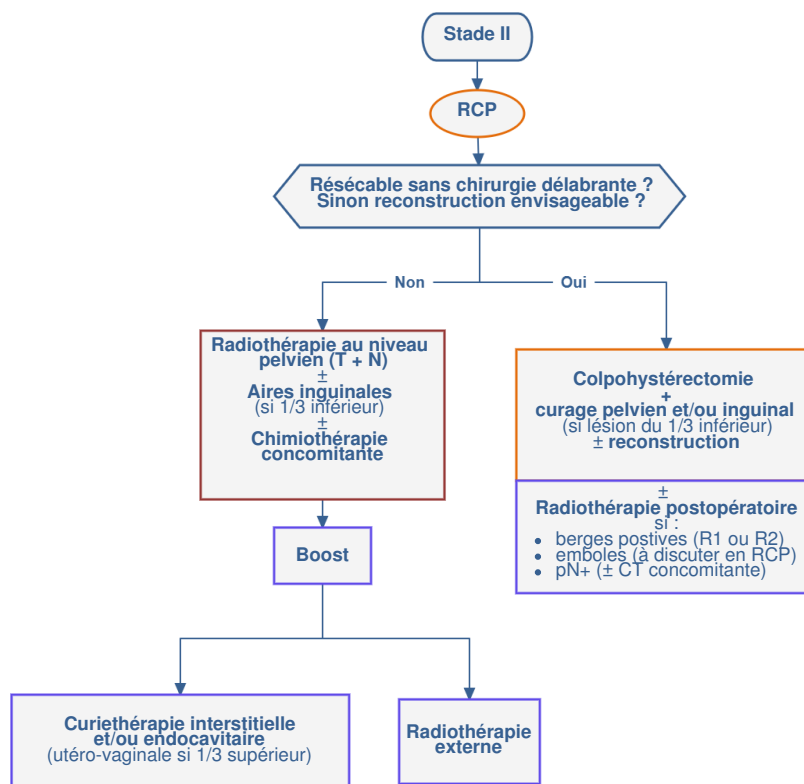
Stade II

RCP

Résécable sans chirurgie délabrante ?
Sinon reconstruction envisageable ?

Non

Oui

Radiothérapie au niveau pelvien (T + N)
±
Aires inguinales
(si 1/3 inférieur)
±
Chimiothérapie concomitante

Boost

Curiethérapie interstitielle et/ou endocavitaire
(utéro-vaginale si 1/3 supérieur)

Radiothérapie externe

Colpohystérectomie
+
curage pelvien et/ou inguinal
(si lésion du 1/3 inférieur)
± reconstruction

±
Radiothérapie postopératoire
si :
- berges postives (R1 ou R2)
- emboles (à discuter en RCP)
- pN+ (± CT concomitante)